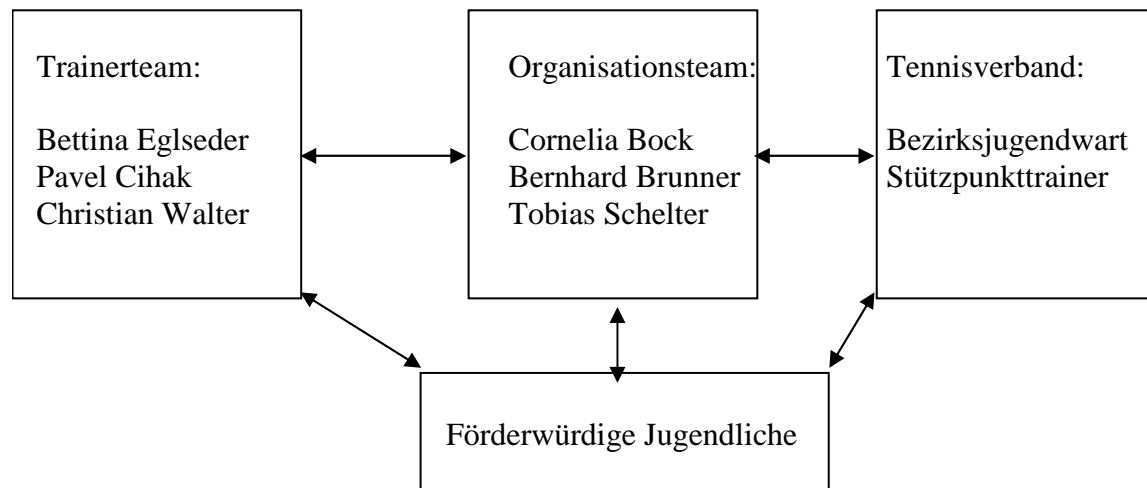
Trainerteam:

Bettina Eglseder
Pavel Cihak
Christian Walter

Organisationsteam:

Cornelia Bock
Bernhard Brunner
Tobias Schelter

Tennisverband:

Bezirksjugendwart
Stützpunkttrainer

Förderwürdige Jugendliche